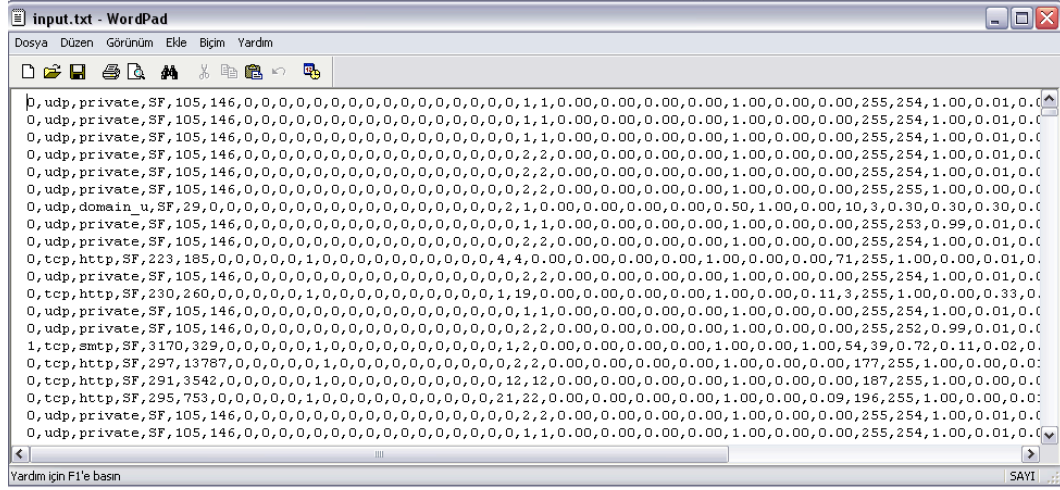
input.txt - WordPad

Dosya Düzen Görünüm Ekle Biçim Yardım

0,udp,private,SF,105,146,0,0,0,0,0,0,0,0,0,0,0,0,0,0,0,0,1,1,0.00,0.00,0.00,0.00,1.00,0.00,0.00,255,254,1.00,0.01,0.0
0,udp,private,SF,105,146,0,0,0,0,0,0,0,0,0,0,0,0,0,0,0,0,1,1,0.00,0.00,0.00,0.00,1.00,0.00,0.00,255,254,1.00,0.01,0.0
0,udp,private,SF,105,146,0,0,0,0,0,0,0,0,0,0,0,0,0,0,0,0,1,1,0.00,0.00,0.00,0.00,1.00,0.00,0.00,255,254,1.00,0.01,0.0
0,udp,private,SF,105,146,0,0,0,0,0,0,0,0,0,0,0,0,0,0,0,0,2,2,0.00,0.00,0.00,0.00,1.00,0.00,0.00,255,254,1.00,0.01,0.0
0,udp,private,SF,105,146,0,0,0,0,0,0,0,0,0,0,0,0,0,0,0,0,2,2,0.00,0.00,0.00,0.00,1.00,0.00,0.00,255,254,1.00,0.01,0.0
0,udp,private,SF,105,146,0,0,0,0,0,0,0,0,0,0,0,0,0,0,0,0,2,2,0.00,0.00,0.00,0.00,1.00,0.00,0.00,255,255,1.00,0.00,0.0
0,udp,domain_u,SF,29,0,0,0,0,0,0,0,0,0,0,0,0,0,0,0,0,0,2,1,0.00,0.00,0.00,0.00,0.50,1.00,0.00,10,3,0.30,0.30,0.0
0,udp,private,SF,105,146,0,0,0,0,0,0,0,0,0,0,0,0,0,0,0,0,1,1,0.00,0.00,0.00,0.00,1.00,0.00,0.00,255,253,0.99,0.01,0.0
0,udp,private,SF,105,146,0,0,0,0,0,0,0,0,0,0,0,0,0,0,0,0,2,2,0.00,0.00,0.00,0.00,1.00,0.00,0.00,255,254,1.00,0.01,0.0
0,tcp,http,SF,223,185,0,0,0,0,0,1,0,0,0,0,0,0,0,0,0,0,4,4,0.00,0.00,0.00,0.00,1.00,0.00,0.00,71,255,1.00,0.00,0.01,0.
0,udp,private,SF,105,146,0,0,0,0,0,0,0,0,0,0,0,0,0,0,0,0,2,2,0.00,0.00,0.00,0.00,1.00,0.00,0.00,255,254,1.00,0.01,0.0
0,tcp,http,SF,230,260,0,0,0,0,0,1,0,0,0,0,0,0,0,0,0,0,1,19,0.00,0.00,0.00,0.00,1.00,0.00,0.11,3,255,1.00,0.00,0.33,0.
0,udp,private,SF,105,146,0,0,0,0,0,0,0,0,0,0,0,0,0,0,0,0,1,1,0.00,0.00,0.00,0.00,1.00,0.00,0.00,255,254,1.00,0.01,0.0
0,udp,private,SF,105,146,0,0,0,0,0,0,0,0,0,0,0,0,0,0,0,0,2,2,0.00,0.00,0.00,0.00,1.00,0.00,0.00,255,252,0.99,0.01,0.0
1,tcp,smtp,SF,3170,329,0,0,0,0,0,1,0,0,0,0,0,0,0,0,0,0,1,2,0.00,0.00,0.00,0.00,1.00,0.00,1.00,54,39,0.72,0.11,0.02,0.
0,tcp,http,SF,297,13787,0,0,0,0,0,1,0,0,0,0,0,0,0,0,0,0,2,2,0.00,0.00,0.00,0.00,1.00,0.00,0.00,177,255,1.00,0.00,0.0
0,tcp,http,SF,291,3542,0,0,0,0,0,1,0,0,0,0,0,0,0,0,0,0,12,12,0.00,0.00,0.00,0.00,1.00,0.00,0.00,187,255,1.00,0.00,0.0
0,tcp,http,SF,295,753,0,0,0,0,0,1,0,0,0,0,0,0,0,0,0,0,21,22,0.00,0.00,0.00,0.00,1.00,0.00,0.09,196,255,1.00,0.00,0.0
0,udp,private,SF,105,146,0,0,0,0,0,0,0,0,0,0,0,0,0,0,0,0,2,2,0.00,0.00,0.00,0.00,1.00,0.00,0.00,255,254,1.00,0.01,0.0
0,udp,private,SF,105,146,0,0,0,0,0,0,0,0,0,0,0,0,0,0,0,0,1,1,0.00,0.00,0.00,0.00,1.00,0.00,0.00,255,254,1.00,0.01,0.0

Yardım için F1'e basın
SAYI